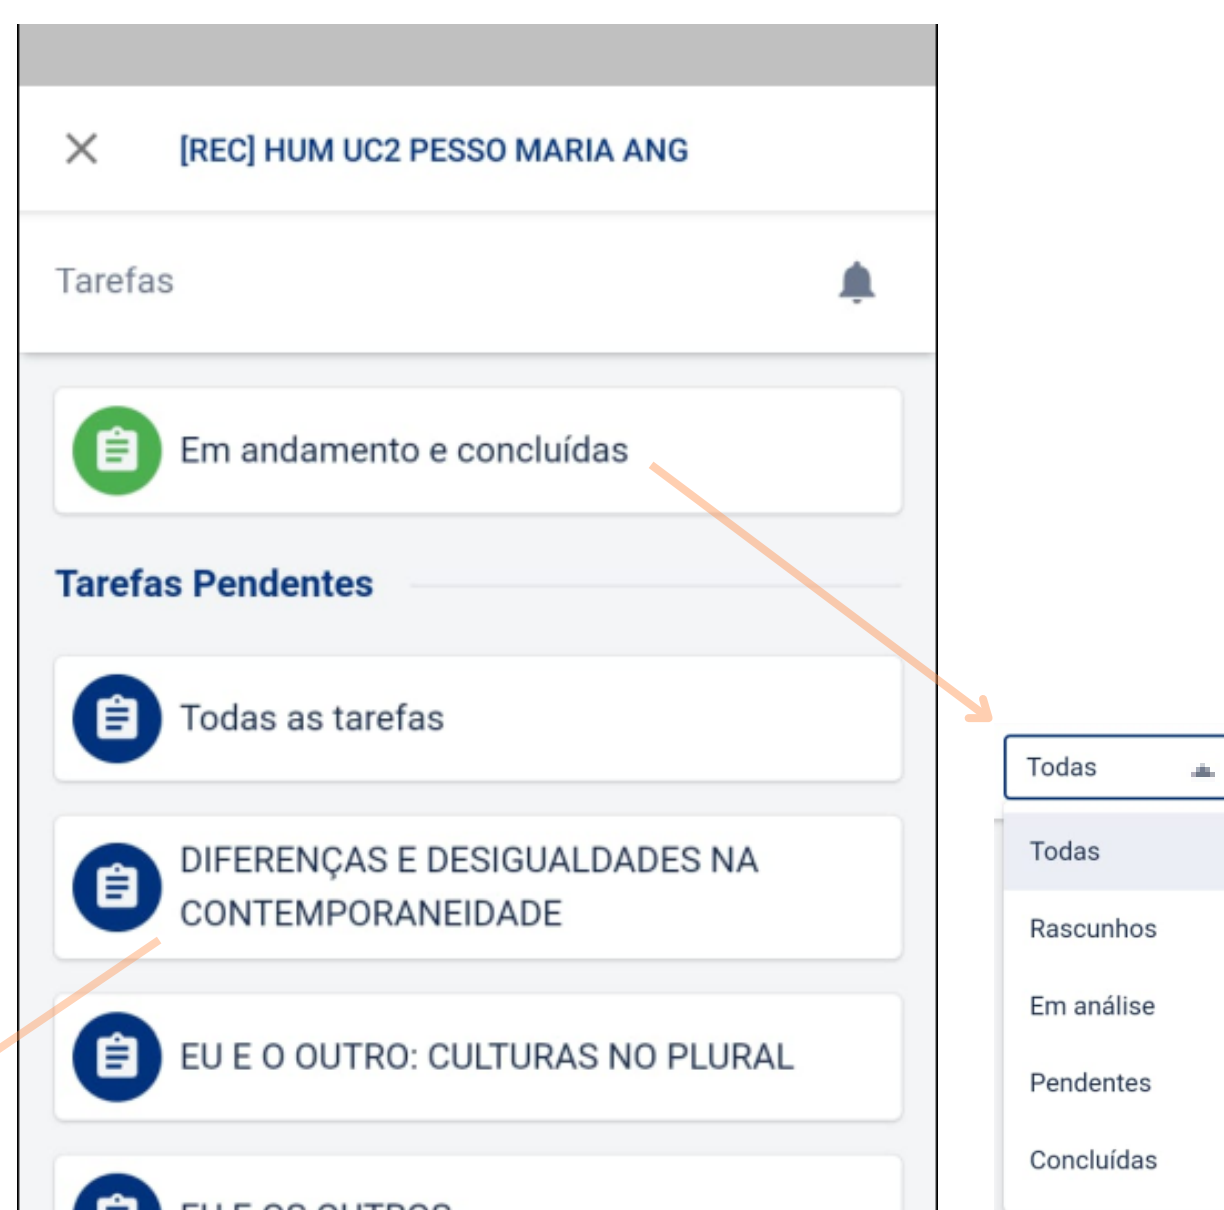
[REC] HUM UC2 PESSO MARIA ANG

Tarefas

Em andamento e concluídas

Tarefas Pendentes

Todas as tarefas

DIFERENÇAS E DESIGUALDADES NA CONTEMPORANEIDADE

EU E O OUTRO: CULTURAS NO PLURAL

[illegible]

Todas

Todas

Rascunhos

Em análise

Pendentes

Concluídas